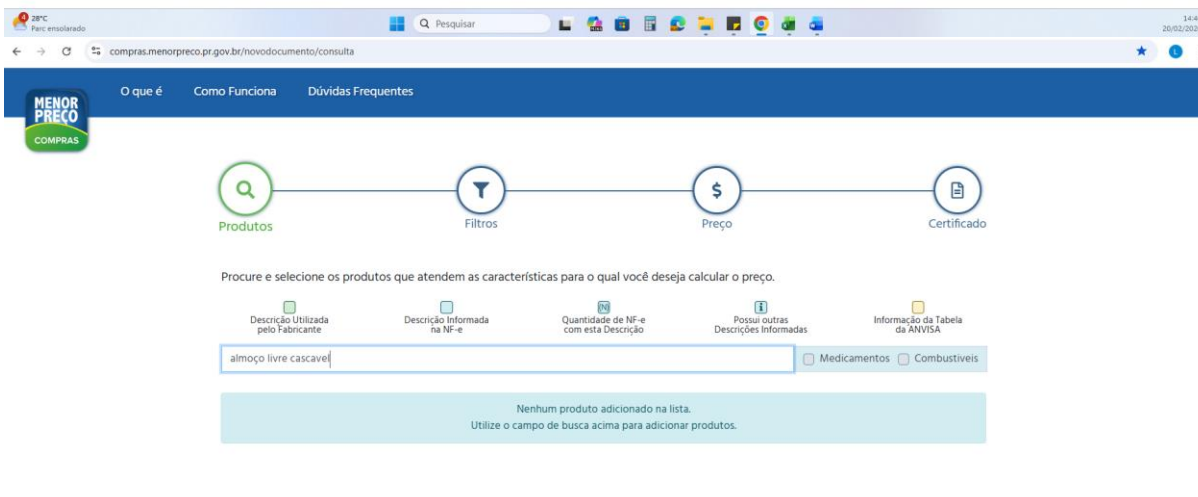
28°C
Parc ensolarado

Pesquisar

14:4
20/02/202

compras.menorpreco.pr.gov.br/novodocumento/consulta

MENOR PREÇO
COMPRAS

O que é
Como Funciona
Dúvidas Frequentes

Produtos
Filtros
Preço
Certificado

Procure e selecione os produtos que atendem as características para o qual você deseja calcular o preço.

Descrição Utilizada pelo Fabricante
Descrição Informada na NF-e
N
Quantidade de NF-e com esta Descrição
i
Possui outras Descrições Informadas
Informação da Tabela da ANVISA

almoço livre cascavel

Medicamentos
Combustíveis

Nenhum produto adicionado na lista.
Utilize o campo de busca acima para adicionar produtos.